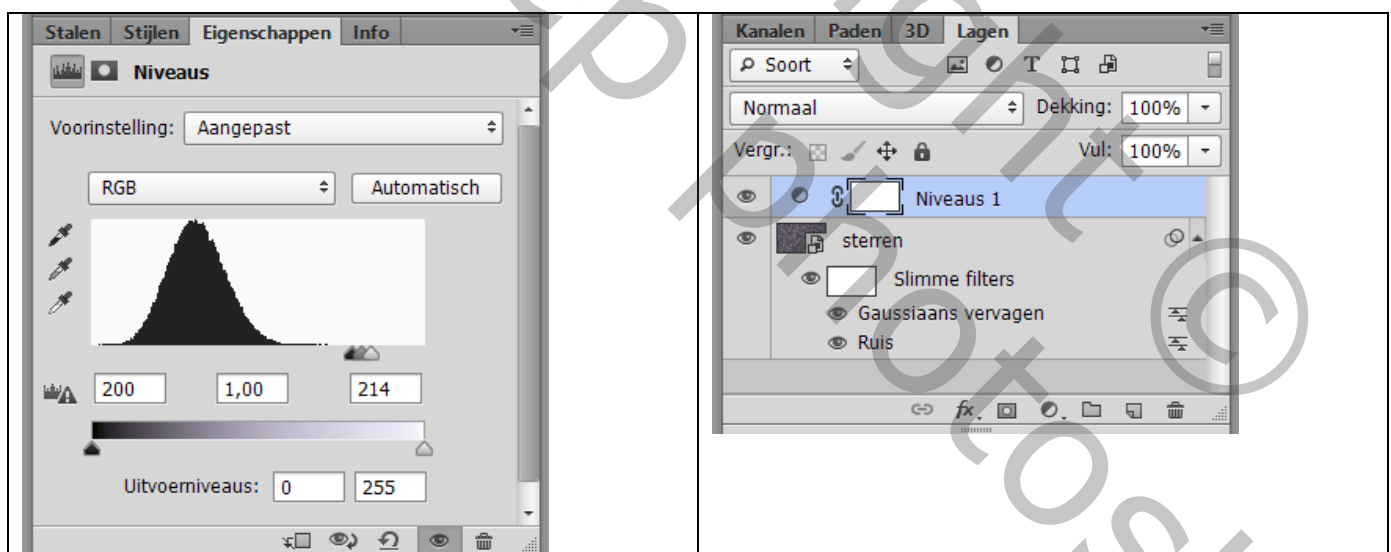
Stalen | Stijlen | Eigenschappen | Info

Niveaus

Voorinstelling: Aangepast

RGB

Automatisch

200 | 1,00 | 214

Uitvoerniveaus: 0 | 255

Kanalen | Paden | 3D | Lagen

Soort

Normaal

Dekking: 100%

Vergr.:

Vul: 100%

Niveaus 1

sterren

Slimme filters

Gaussiaans vervagen

Ruis

fx

©